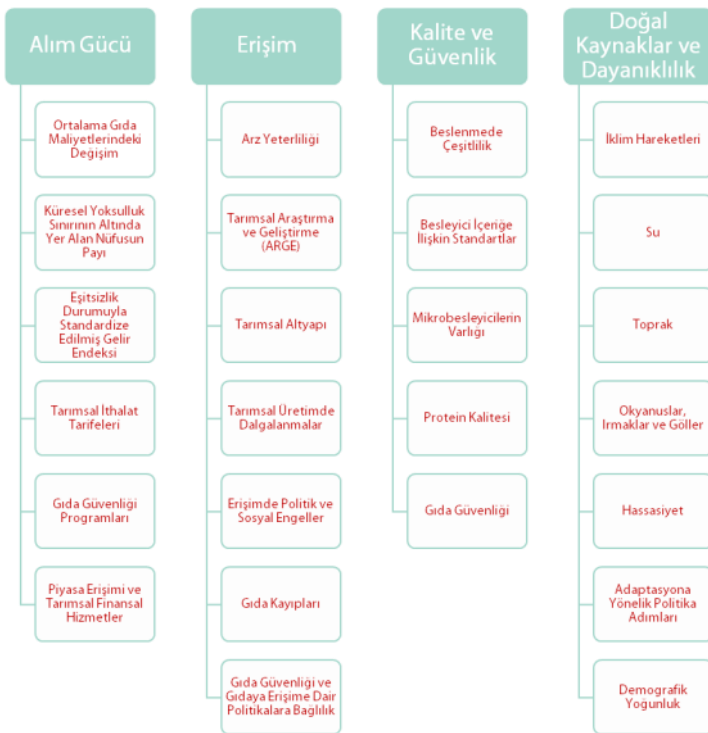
Alım Gücü

Ortalama Gıda Maliyetlerindeki Değişim

Küresel Yoksulluk Sınırının Altında Yer Alan Nüfusun Payı

Eşitsizlik Durumuyla Standardize Edilmiş Gelir Endeksi

Tarımsal İthalat Tarifeleri

Gıda Güvenliği Programları

Piyasa Erişimi ve Tarımsal Finansal Hizmetler

Erişim

Arz Yeterliliği

Tarımsal Araştırma ve Geliştirme (ARGE)

Tarımsal Altyapı

Tarımsal Üretimde Dalgalanmalar

Erişimde Politik ve Sosyal Engeller

Gıda Kayıpları

Gıda Güvenliği ve Gıdaya Erişime Dair Politikalara Bağlılık

Kalite ve Güvenlik

Beslenmede Çeşitlilik

Besleyici İçeriğe İlişkin Standartlar

Mikrobesleyicilerin Varlığı

Protein Kalitesi

Gıda Güvenliği

Doğal Kaynaklar ve Dayanıklılık

İklim Hareketleri

Su

Toprak

Okyanuslar, Irmaklar ve Göller

Hassasiyet

Adaptasyona Yönelik Politika Adımları

Demografik Yoğunluk